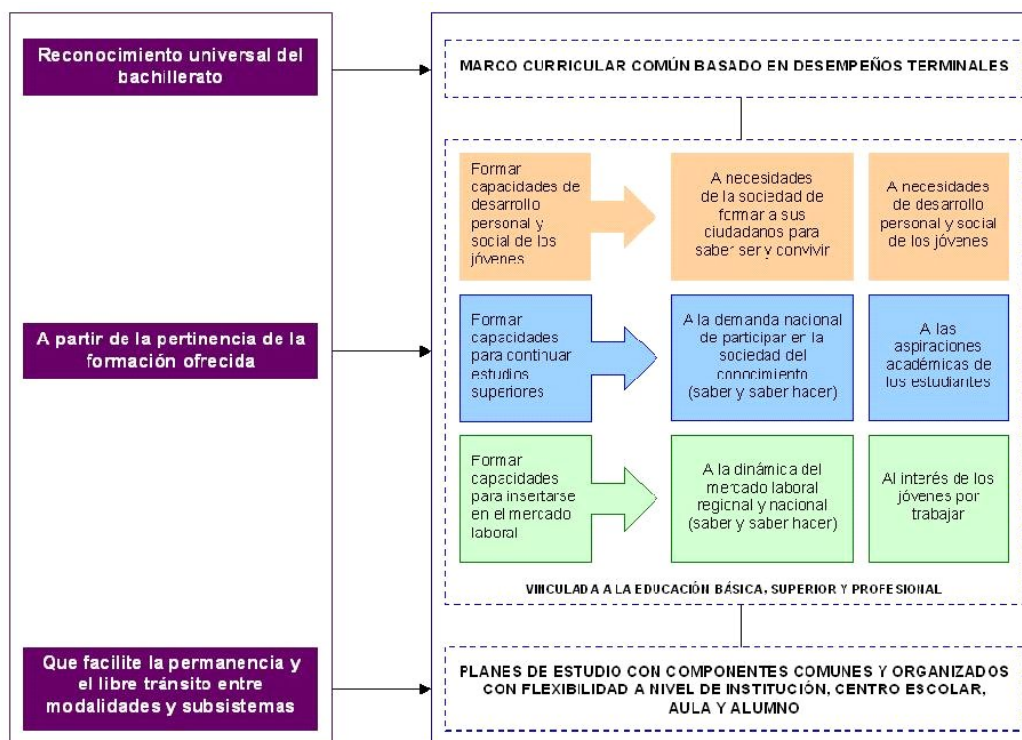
Reconocimiento universal del bachillerato

MARCO CURRICULAR COMÚN BASADO EN DESEMPEÑOS TERMINALES

Formar capacidades de desarrollo personal y social de los jóvenes

A necesidades de la sociedad de formar a sus ciudadanos para saber ser y convivir

A necesidades de desarrollo personal y social de los jóvenes

A partir de la pertinencia de la formación ofrecida

Formar capacidades para continuar estudios superiores

A la demanda nacional de participar en la sociedad del conocimiento (saber y saber hacer)

A las aspiraciones académicas de los estudiantes

Formar capacidades para insertarse en el mercado laboral

A la dinámica del mercado laboral regional y nacional (saber y saber hacer)

Al interés de los jóvenes por trabajar

VINCULADA A LA EDUCACIÓN BÁSICA, SUPERIOR Y PROFESIONAL

Que facilite la permanencia y el libre tránsito entre modalidades y subsistemas

PLANES DE ESTUDIO CON COMPONENTES COMUNES Y ORGANIZADOS CON FLEXIBILIDAD A NIVEL DE INSTITUCIÓN, CENTRO ESCOLAR, AULA Y ALUMNO